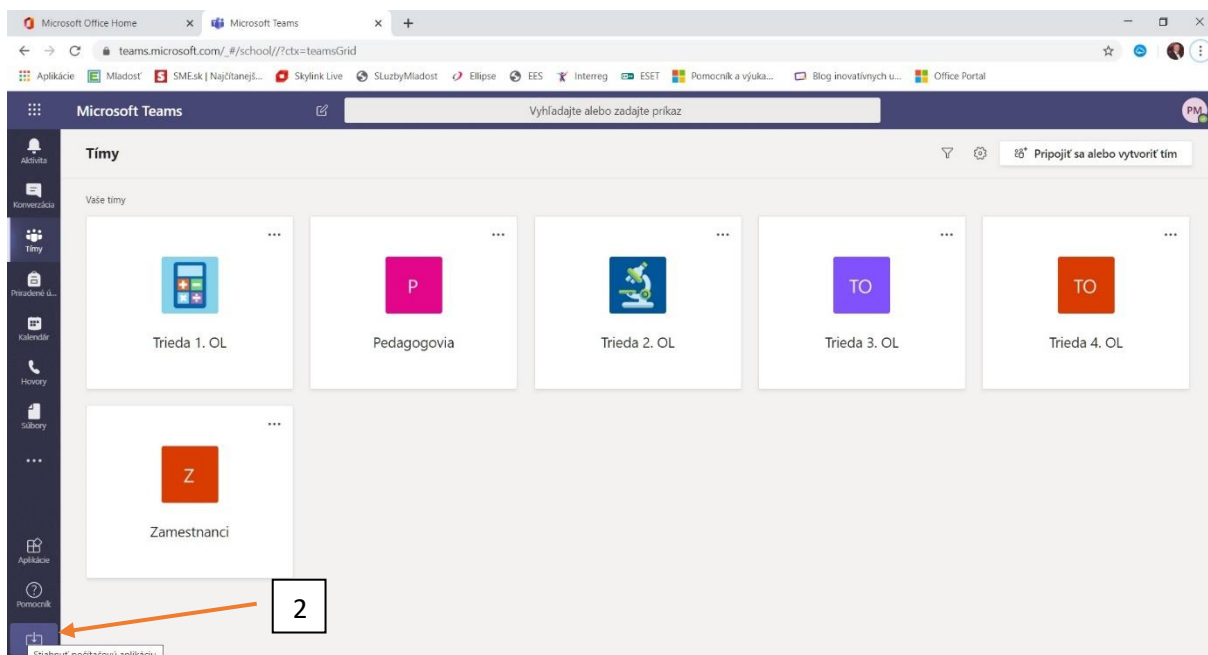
Microsoft Office Home × Microsoft Teams × +

teams.microsoft.com/_#/school//?ctx=teamsGrid

Aplikácie Mladosť SME.sk | Najčítanejš... Skylink Live SLuzbyMladost Ellipse EES Interreg ESET Pomocník a výuka... Blog inovatívnych u... Office Portal

Microsoft Teams

Vyhľadajte alebo zadajte príkaz

PM

Aktivita
Konverzácia
Tímy
Priradené ú...
Kalendár
Hovory
Súbory
...
Aplikácie
Pomocník

Tímy

Pripojiť sa alebo vytvoriť tím

Vaše tímy

...
Trieda 1. OL

...
P
Pedagogovia

...
Trieda 2. OL

...
TO
Trieda 3. OL

...
TO
Trieda 4. OL

...
Z
Zamestnanci

2

Stiahnuť počítačovú aplikáciu